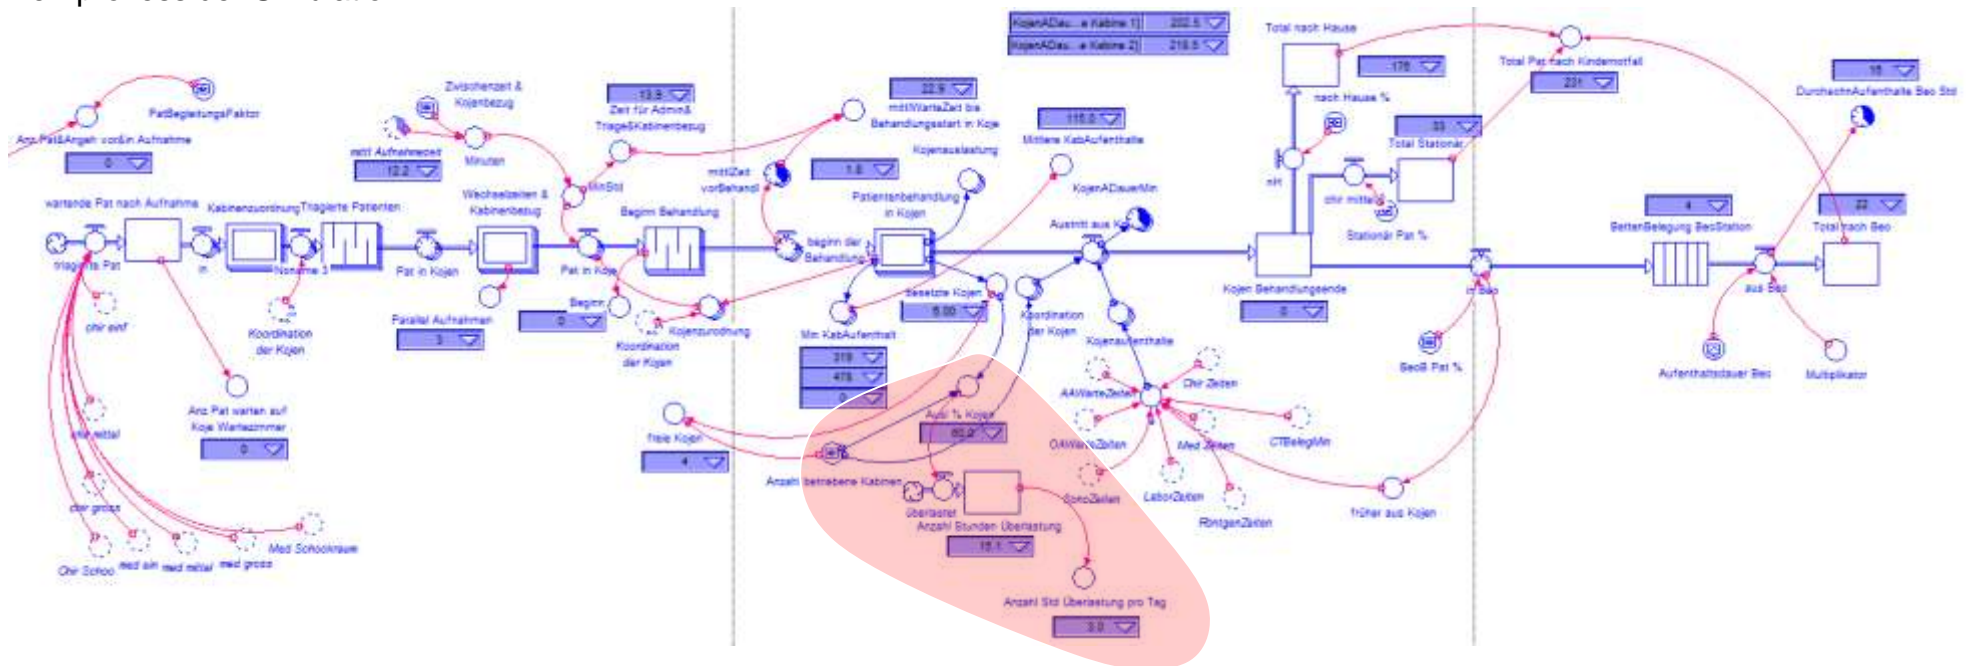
KojenADau...e Kabine 1] 202.5
KojenADau...e Kabine 2] 218.5
Total nach Hause
176
nach Hause %
Total Pat nach Kindernotfall
231
Durchschn Aufenthalte Beo Std
16
PatBegleitungsFaktor
Anz Pat&Angeh vor&in Aufnahme
0
Zwischenzeit & Kojenbezug
13.9
Zeit für Admin& Triage&Kabinenbezug
22.9
mittlWarteZeit bis Behandlungsstart in Koje
116.0
Mittlere KabAufenthalte
Kojenauslastung
33
Total Stationär
mittl Aufnahmezeit
12.2
Minuten
MinStd
mittlZeit vorBehandl
1.6
Patientenbehandlung in Kojen
KojenADauerMin
nH
chir mittel
Stationär Pat %
wartende Pat nach Aufnahme
Kabinenzuordnung
Triagierte Patienten
Wechselzeiten & Kabinenbezug
Beginn Behandlung
beginn der Behandlung
Austritt aus Koje
Kojen Behandlungsende
0
BettenBelegung BeoStation
4
Total nach Beo
22
triagierte Pat
in
Noname 3
Pat in Kojen
Pat in Koje
Beginn
0
Besetzte Kojen
5.00
Koordination der Kojen
Kojenaufenthalte
in Beo
aus Beo
chir einf
Koordination der Kojen
Parallel Aufnahmen
3
Kojenzuordnung
Koordination der Kojen
Min KabAufenthalt
319
478
0
BeoB Pat %
Aufenthaltsdauer Beo
Multiplikator
Anz Pat warten auf Koje Wartezimmer
0
chir mittel
AAWarteZeiten
Chir Zeiten
Ausl % Kojen
60.0
freie Kojen
4
OAWarteZeiten
Med Zeiten
CTBelegMin
chir gross
Anzahl betriebene Kabinen
SonoZeiten
LaborZeiten
früher aus Kojen
Überlastet
Anzahl Stunden Überlastung
15.1
RöntgenZeiten
Med Schockraum
Chir Schoc
med ein
med mittel
med gross
Anzahl Std Überlastung pro Tag
3.0